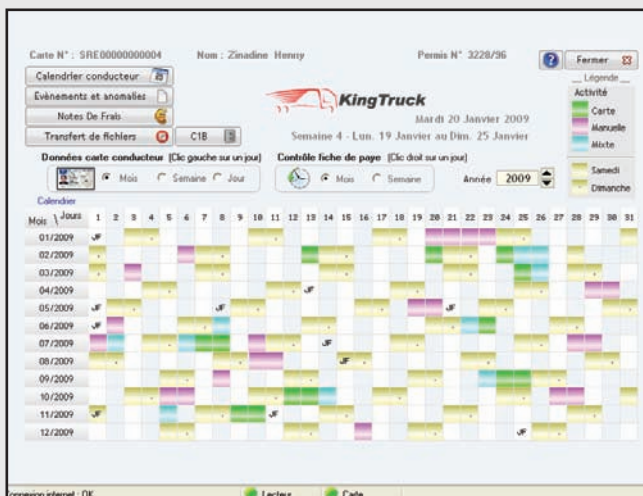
Carte N° : SRE00000000004   Nom : Zinadine Henny   Permis N° 3228/96

Fermer

Calendrier conducteur
Evènements et anomalies
Notes De Frais
Transfert de fichiers   C1B

KingTruck

Mardi 20 Janvier 2009
Semaine 4 - Lun. 19 Janvier au Dim. 25 Janvier

Légende
Activité
Carte
Manuelle
Mixte
Samedi
Dimanche

Données carte conducteur [Clic gauche sur un jour]
Mois   Semaine   Jour

Contrôle fiche de paye [Clic droit sur un jour]
Mois   Semaine

Année 2009

Calendrier

| Mois \ Jours | 1 | 2 | 3 | 4 | 5 | 6 | 7 | 8 | 9 | 10 | 11 | 12 | 13 | 14 | 15 | 16 | 17 | 18 | 19 | 20 | 21 | 22 | 23 | 24 | 25 | 26 | 27 | 28 | 29 | 30 | 31 |
|---|---|---|---|---|---|---|---|---|---|---|---|---|---|---|---|---|---|---|---|---|---|---|---|---|---|---|---|---|---|---|---|
| 01/2009 | JF | | | | | | | | | | | | | | | | | | | | | | | | | | | | | | |
| 02/2009 | | | | | | | | | | | | | | | | | | | | | | | | | | | | | | | |
| 03/2009 | | | | | | | | | | | | | | | | | | | | | | | | | | | | | | | |
| 04/2009 | | | | | | | | | | | | | | | | | | | | | | | | | | | | | | | |
| 05/2009 | JF | | | | | | | JF | | | | | | | | | | | | | JF | | | | | | | | | | |
| 06/2009 | JF | | | | | | | | | | | | | | | | | | | | | | | | | | | | | | |
| 07/2009 | | | | | | | | | | | | | | JF | | | | | | | | | | | | | | | | | |
| 08/2009 | | | | | | | | | | | | | | | JF | | | | | | | | | | | | | | | | |
| 09/2009 | | | | | | | | | | | | | | | | | | | | | | | | | | | | | | | |
| 10/2009 | | | | | | | | | | | | | | | | | | | | | | | | | | | | | | | |
| 11/2009 | JF | | | | | | | | | | JF | | | | | | | | | | | | | | | | | | | | |
| 12/2009 | | | | | | | | | | | | | | | | | | | | | | | | | JF | | | | | | |

connexion internet : OK   Lecteur   Carte